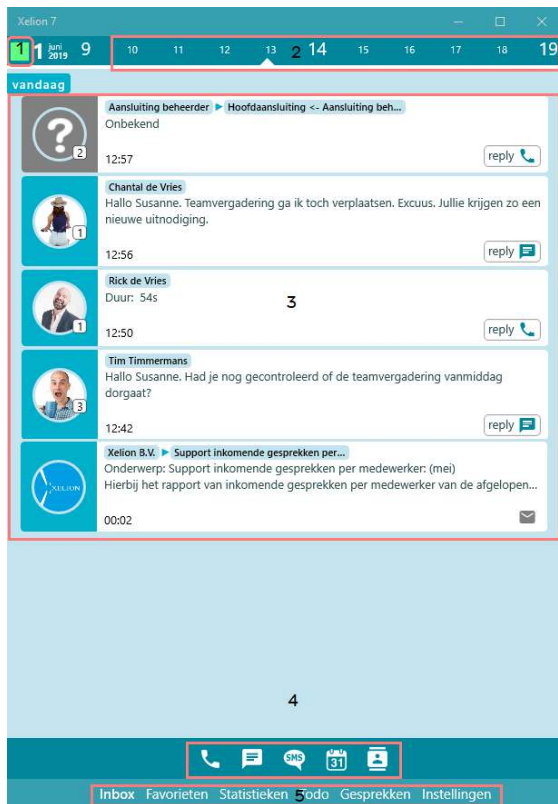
Xelion 7

1 1 juni 2019 9 10 11 12 13 2 14 15 16 17 18 19

vandaag

Aansluiting beheerder ▶ Hoofdaansluiting <- Aansluiting beh...
Onbekend
2
12:57
reply

Chantal de Vries
Hallo Susanne. Teamvergadering ga ik toch verplaatsen. Excuus. Jullie krijgen zo een nieuwe uitnodiging.
1
12:56
reply

Rick de Vries
Duur: 54s
3
1
12:50
reply

Tim Timmermans
Hallo Susanne. Had je nog gecontroleerd of de teamvergadering vanmiddag dorgaat?
3
12:42
reply

Xelion B.V. ▶ Support inkomende gesprekken per...
Onderwerp: Support inkomende gesprekken per medewerker: (mei)
Hierbij het rapport van inkomende gesprekken per medewerker van de afgelopen...
XELION
00:02

4

SMS 31

Inbox Favorieten Statistieken Todo Gesprekken Instellingen
5